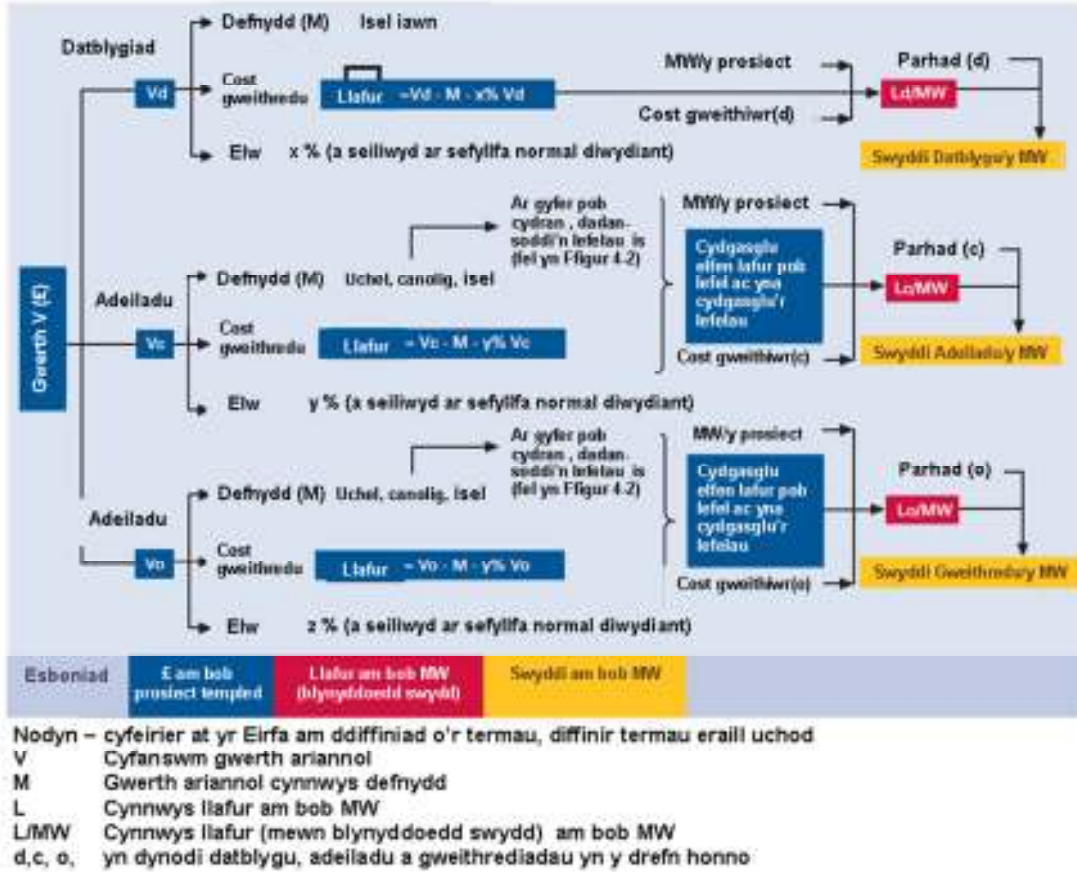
Gwerth V (£)

Datblygiad

Vd

Defnydd (M) Isel iawn

Cost gweithredu

Llafur =Vd - M - x% Vd

Elw x % (a seiliwyd ar sefyllfa normal diwydiant)

MW/y prosiect

Cost gweithiwr(d)

Parhad (d)

Ld/MW

Swyddi Datblygu/y MW

Adeiladu

Vc

Defnydd (M) Uchel, canolig, isel

Ar gyfer pob cydran , dadansoddi'n lefelau is (fel yn Ffigur 4.2)

Cost gweithredu

Llafur = Vc - M - y% Vc

Elw y % (a seiliwyd ar sefyllfa normal diwydiant)

MW/y prosiect

Cydgasglu elfen lafur pob lefel ac yna cydgasglu'r lefelau

Cost gweithiwr(c)

Parhad (c)

Lc/MW

Swyddi Adeiladu/y MW

Adeiladu

Vo

Defnydd (M) Uchel, canolig, isel

Ar gyfer pob cydran , dadansoddi'n lefelau is (fel yn Ffigur 4.2)

Cost gweithredu

Llafur = Vo - M - y% Vo

Elw z % (a seiliwyd ar sefyllfa normal diwydiant)

MW/y prosiect

Cydgasglu elfen lafur pob lefel ac yna cydgasglu'r lefelau

Cost gweithiwr(o)

Parhad (o)

Lo/MW

Swyddi Gweithredu/y MW

Esboniad | £ am bob prosiect templed | Llafur am bob MW (blynyddoedd swydd) | Swyddi am bob MW

Nodyn – cyfeirier at yr Eirfa am ddiffiniad o'r termau, diffinir termau eraill uchod
V Cyfanswm gwerth ariannol
M Gwerth ariannol cynnwys defnydd
L Cynnwys llafur am bob MW
L/MW Cynnwys llafur (mewn blynyddoedd swydd) am bob MW
d,c, o, yn dynodi datblygu, adeiladu a gweithrediadau yn y drefn honno